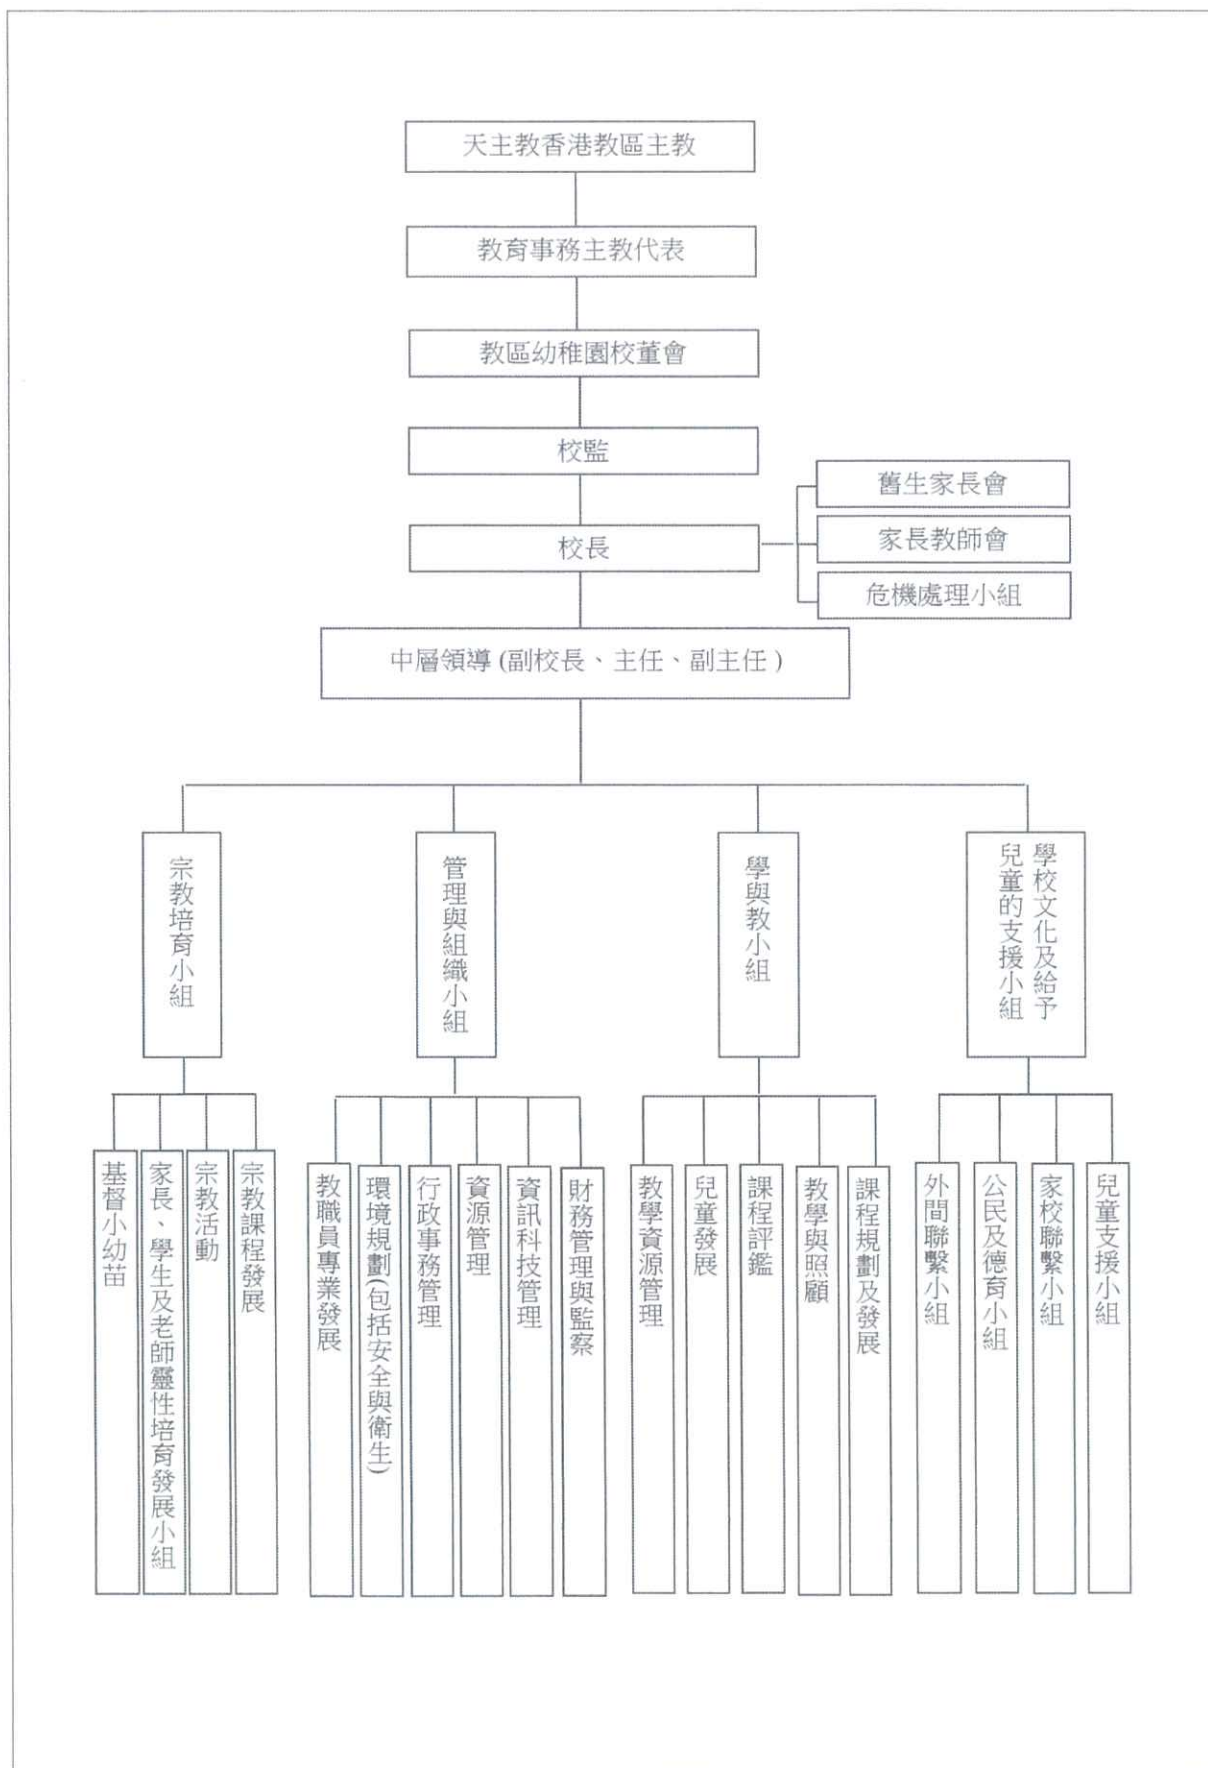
天主教香港教區主教

教育事務主教代表

教區幼稚園校董會

校監

校長

舊生家長會

家長教師會

危機處理小組

中層領導 (副校長、主任、副主任)

宗教培育小組

管理與組織小組

學與教小組

學校文化及給予兒童的支援小組

基督小幼苗

家長、學生及老師靈性培育發展小組

宗教活動

宗教課程發展

教職員專業發展

環境規劃(包括安全與衛生)

行政事務管理

資源管理

資訊科技管理

財務管理與監察

教學資源管理

兒童發展

課程評鑑

教學與照顧

課程規劃及發展

外間聯繫小組

公民及德育小組

家校聯繫小組

兒童支援小組